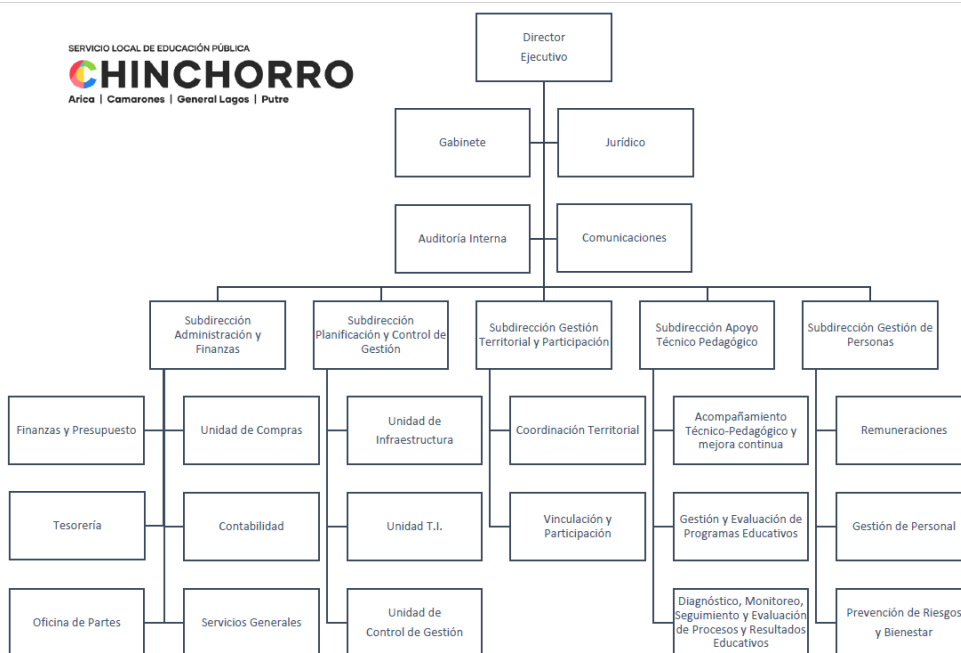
SERVICIO LOCAL DE EDUCACIÓN PÚBLICA
CHINCHORRO
Arica | Camarones | General Lagos | Putre

Director Ejecutivo

Gabinete

Jurídico

Auditoría Interna

Comunicaciones

Subdirección Administración y Finanzas

Subdirección Planificación y Control de Gestión

Subdirección Gestión Territorial y Participación

Subdirección Apoyo Técnico Pedagógico

Subdirección Gestión de Personas

Finanzas y Presupuesto

Unidad de Compras

Tesorería

Contabilidad

Oficina de Partes

Servicios Generales

Unidad de Infraestructura

Unidad T.I.

Unidad de Control de Gestión

Coordinación Territorial

Vinculación y Participación

Acompañamiento Técnico-Pedagógico y mejora continua

Gestión y Evaluación de Programas Educativos

Diagnóstico, Monitoreo, Seguimiento y Evaluación de Procesos y Resultados Educativos

Remuneraciones

Gestión de Personal

Prevención de Riesgos y Bienestar